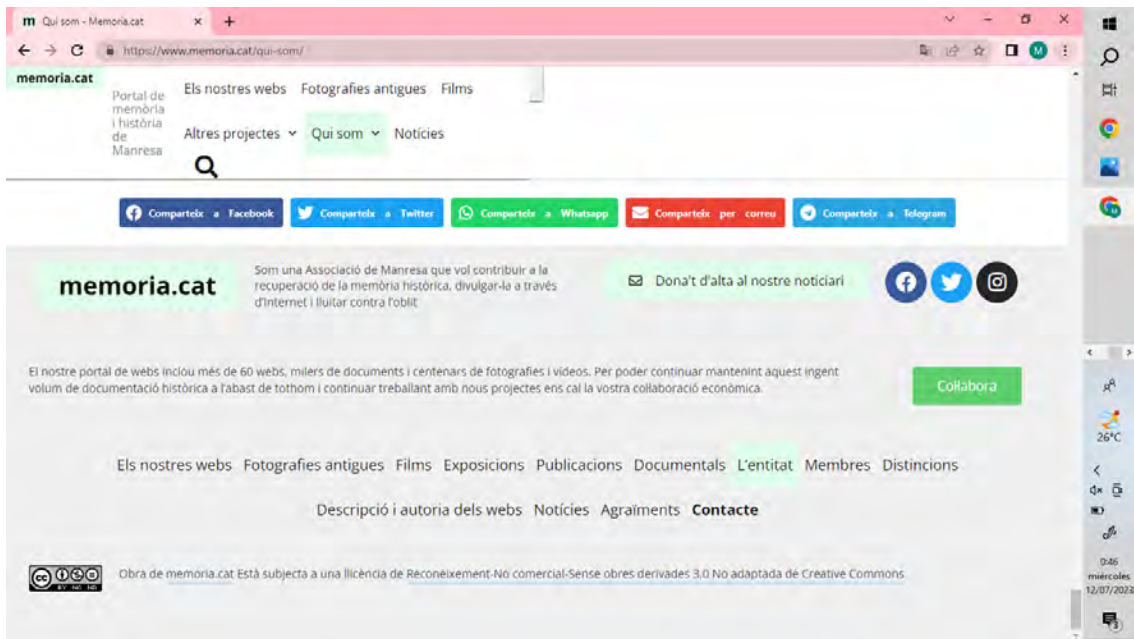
m Qui som - Memoria.cat × +

https://www.memoria.cat/qui-som/

M

memoria.cat

Portal de memòria i història de Manresa

Els nostres webs Fotografies antigues Films

Altres projectes Qui som Notícies

Comparteix a Facebook Comparteix a Twitter Comparteix a Whatsapp Comparteix per correu Comparteix a Telegram

memoria.cat

Som una Associació de Manresa que vol contribuir a la recuperació de la memòria històrica, divulgar-la a través d'Internet i lluitar contra l'oblit

Dona't d'alta al nostre noticiari

El nostre portal de webs inclou més de 60 webs, milers de documents i centenars de fotografies i vídeos. Per poder continuar mantenint aquest ingent volum de documentació històrica a l'abast de tothom i continuar treballant amb nous projectes ens cal la vostra col·laboració econòmica.

Col·labora

Els nostres webs Fotografies antigues Films Exposicions Publicacions Documentals L'entitat Membres Distincions

Descripció i autoria dels webs Notícies Agraïments Contacte

Obra de memoria.cat Està subjecta a una llicència de Reconeixement-No comercial-Sense obres derivades 3.0 No adaptada de Creative Commons

26°C

0:46
miércoles
12/07/2023